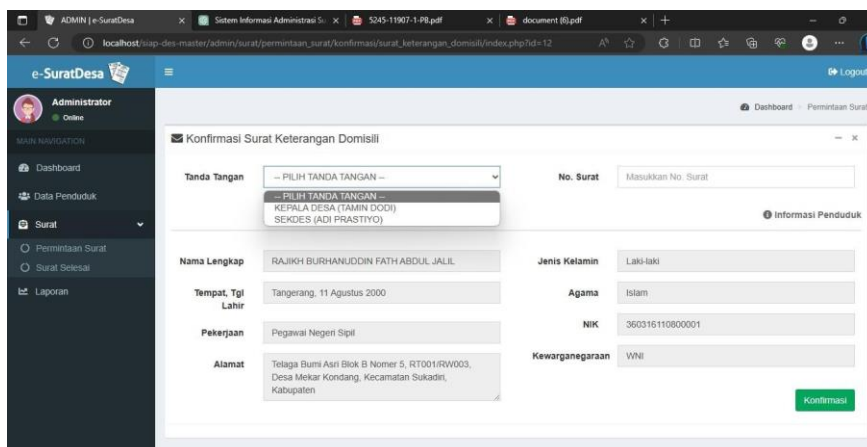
ADMIN | e-SuratDesa
Sistem Informasi Administrasi Su
5245-11907-1-PB.pdf
document (6).pdf

localhost/siap-des-master/admin/surat/permintaan_surat/konfirmasi/surat_keterangan_domisili/index.php?id=12

e-SuratDesa
Logout

Administrator
Online

MAIN NAVIGATION
Dashboard
Data Penduduk
Surat
Permintaan Surat
Surat Selesai
Laporan

Dashboard > Permintaan Surat

Konfirmasi Surat Keterangan Domisili

Tanda Tangan
-- PILIH TANDA TANGAN --
-- PILIH TANDA TANGAN --
KEPALA DESA (TAMIN DODI)
SEKDES (ADI PRASTIYO)

No. Surat
Masukkan No. Surat

Informasi Penduduk

Nama Lengkap
RAJIKH BURHANUDDIN FATH ABDUL JALIL

Jenis Kelamin
Laki-laki

Tempat, Tgl Lahir
Tangerang, 11 Agustus 2000

Agama
Islam

Pekerjaan
Pegawai Negeri Sipil

NIK
360316110800001

Alamat
Telaga Bumi Asri Blok B Nomer 5, RT001/RW003, Desa Mekar Kondang, Kecamatan Sukadiri, Kabupaten

Kewarganegaraan
WNI

Konfirmasi